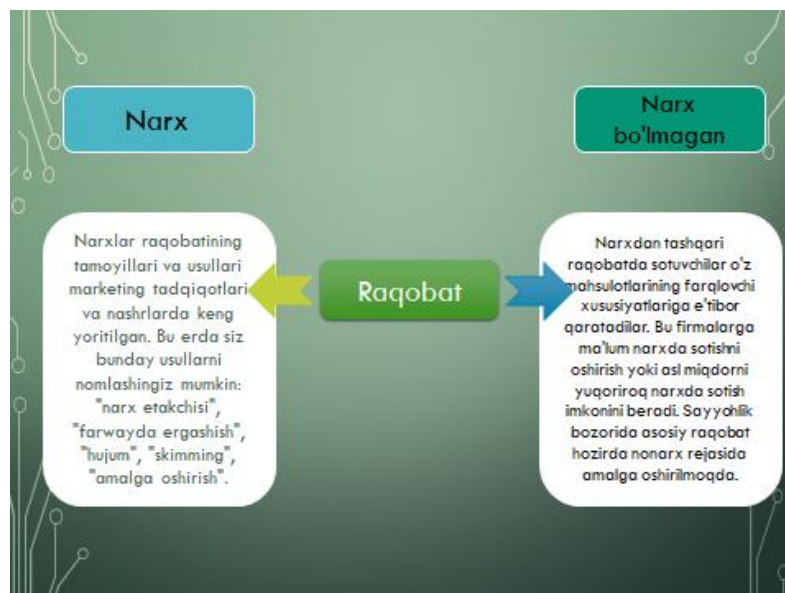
Narx

Narx bo'lmagan

Narxlar raqobatining tamoyillari va usullari marketing tadqiqotlari va nashrlarda keng yoritilgan. Bu erda siz bunday usullarni nomlashingiz mumkin: "narx etakchisi", "farwayda ergashish", "hujum", "skimming", "amalga oshirish".

Raqobat

Narxdan tashqari raqobatda sotuvchilar o'z mahsulotlarining farqlovchi xususiyatlariga e'tibor qaratadilar. Bu firmalarga ma'lum narxda sotishni oshirish yoki asl miqdorni yuqoriroq narxda sotish imkonini beradi. Sayyohlik bozorida asosiy raqobat hozirda nonarx rejasida amalga oshirilmoqda.